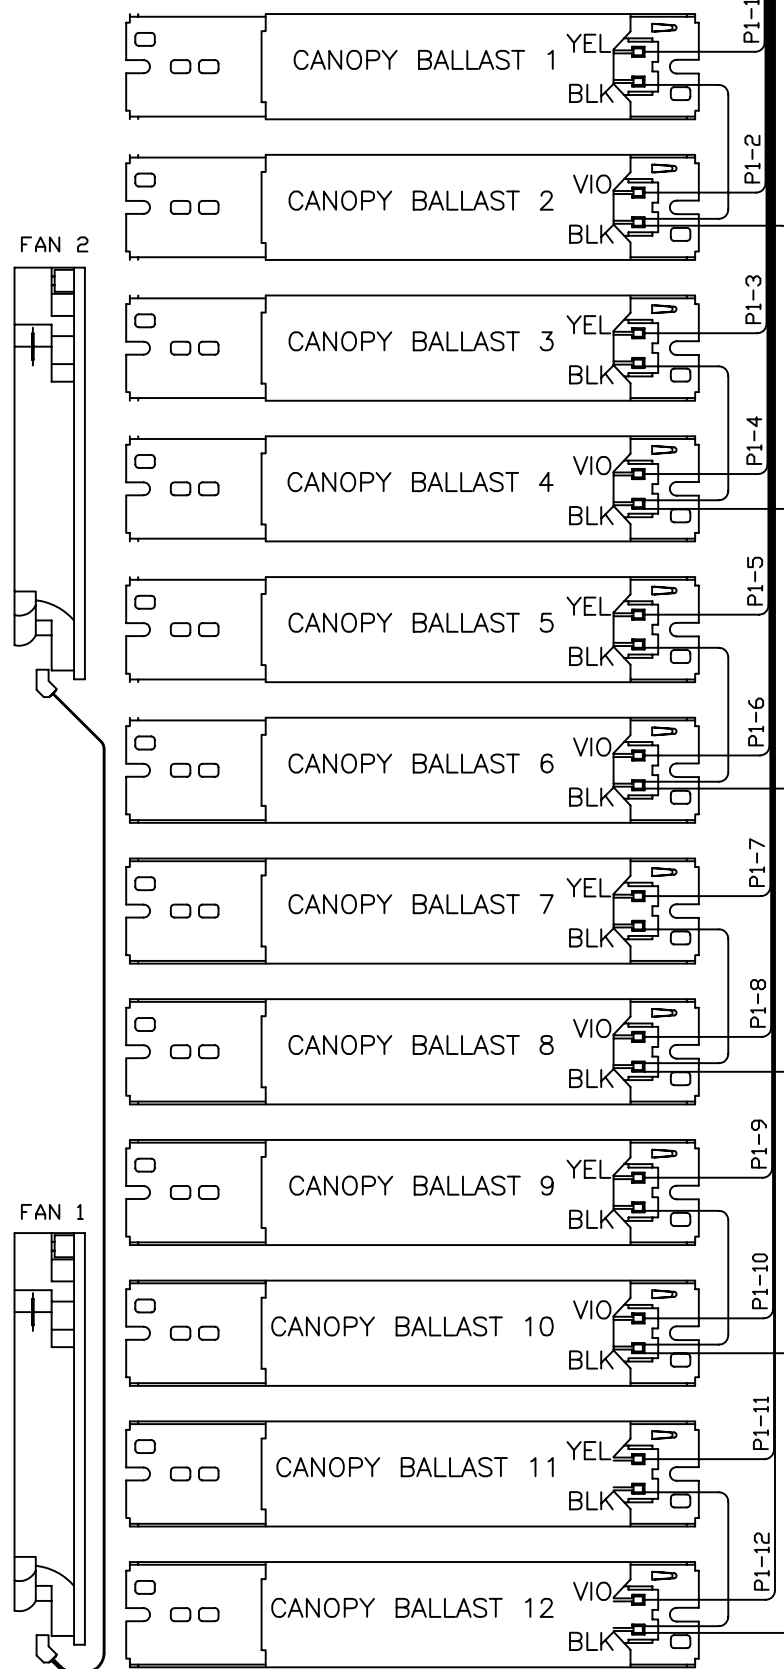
FAN 2

FAN 1

CANOPY BALLAST 1
YEL
BLK
P1-1

CANOPY BALLAST 2
VIO
BLK
P1-2

CANOPY BALLAST 3
YEL
BLK
P1-3

CANOPY BALLAST 4
VIO
BLK
P1-4

CANOPY BALLAST 5
YEL
BLK
P1-5

CANOPY BALLAST 6
VIO
BLK
P1-6

CANOPY BALLAST 7
YEL
BLK
P1-7

CANOPY BALLAST 8
VIO
BLK
P1-8

CANOPY BALLAST 9
YEL
BLK
P1-9

CANOPY BALLAST 10
VIO
BLK
P1-10

CANOPY BALLAST 11
YEL
BLK
P1-11

CANOPY BALLAST 12
VIO
BLK
P1-12